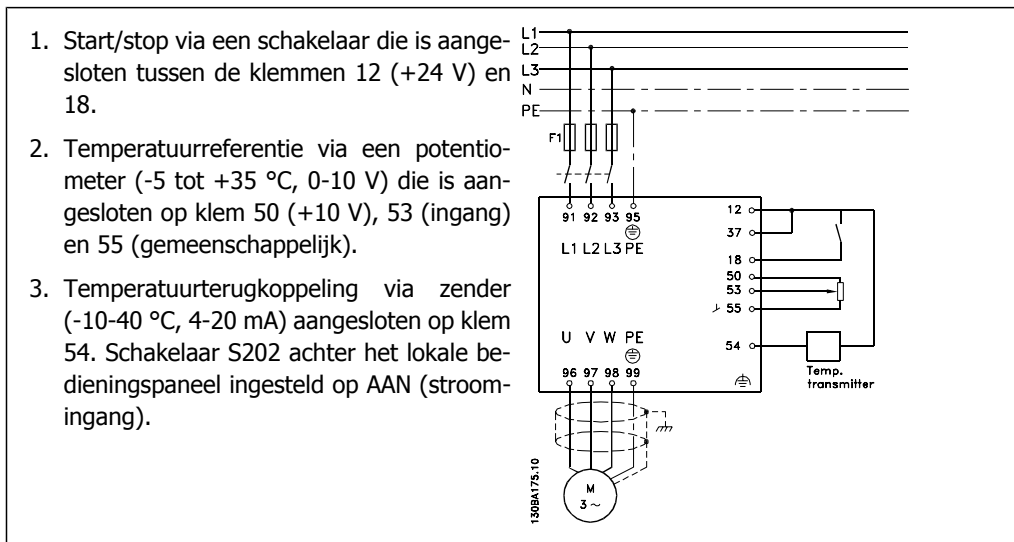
1. Start/stop via een schakelaar die is aangesloten tussen de klemmen 12 (+24 V) en 18.

2. Temperatuurreferentie via een potentiometer (-5 tot +35 °C, 0-10 V) die is aangesloten op klem 50 (+10 V), 53 (ingang) en 55 (gemeenschappelijk).

3. Temperatuurterugkoppeling via zender (-10-40 °C, 4-20 mA) aangesloten op klem 54. Schakelaar S202 achter het lokale bedieningspaneel ingesteld op AAN (stroomingang).

L1
L2
L3
N
PE
F1
91 92 93 95
L1 L2 L3 PE
12
37
18
50
53
55
54
U V W PE
96 97 98 99
Temp. transmitter
M
3 ~
130BA175.10